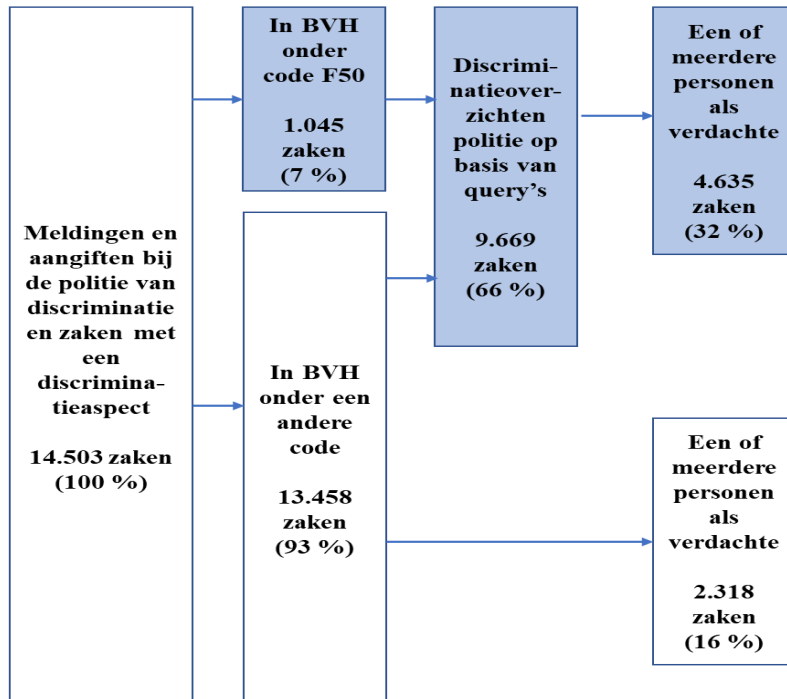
Meldingen en aangiften bij de politie van discriminatie en zaken met een discriminatieaspect

14.503 zaken (100 %)

In BVH onder code F50

1.045 zaken (7 %)

In BVH onder een andere code

13.458 zaken (93 %)

Discriminatieoverzichten politie op basis van query's

9.669 zaken (66 %)

Een of meerdere personen als verdachte

4.635 zaken (32 %)

Een of meerdere personen als verdachte

2.318 zaken (16 %)